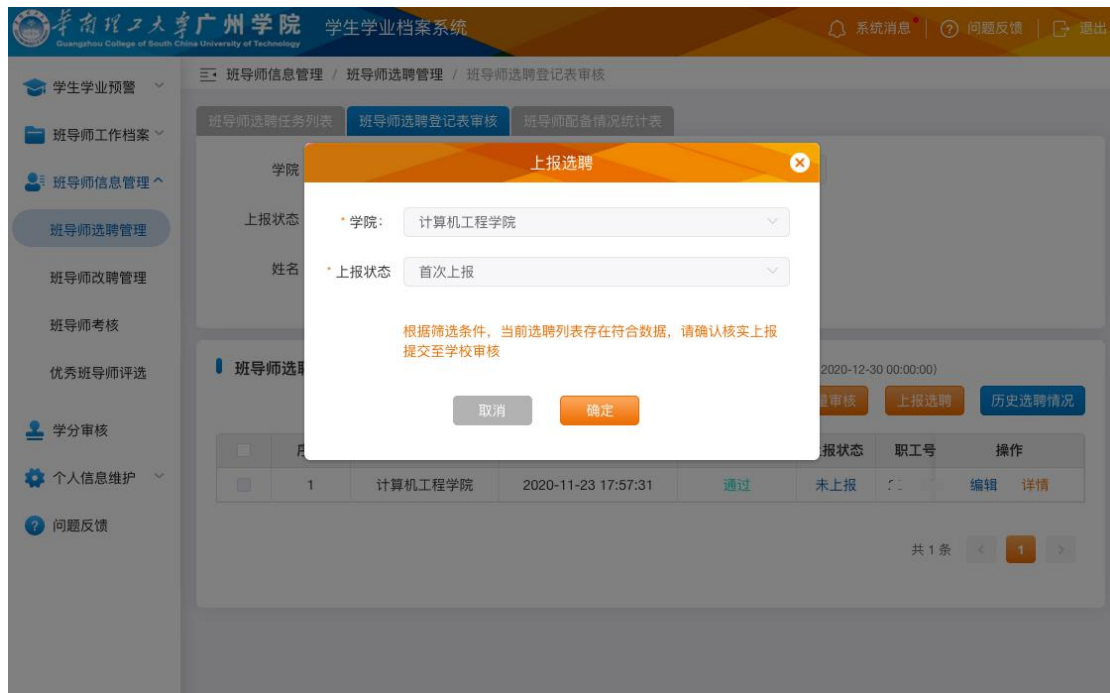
华南理工大学广州学院
Guangzhou College of South China University of Technology
学生学业档案系统

系统消息 问题反馈 退出

学生学业预警
班导师工作档案
班导师信息管理
班导师选聘管理
班导师改聘管理
班导师考核
优秀班导师评选
学分审核
个人信息维护
问题反馈

班导师信息管理 / 班导师选聘管理 / 班导师选聘登记表审核

班导师选聘任务列表 班导师选聘登记表审核 班导师配备情况统计表

学院
上报状态
姓名

班导师选聘

2020-12-30 00:00:00)

审核 上报选聘 历史选聘情况

| | 序 | | | | 报状态 | 职工号 | 操作 |
|---|---|---|---|---|---|---|---|
| | 1 | 计算机工程学院 | 2020-11-23 17:57:31 | 通过 | 未上报 | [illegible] | 编辑 详情 |

共1条 1

上报选聘

* 学院: 计算机工程学院

* 上报状态 首次上报

根据筛选条件，当前选聘列表存在符合数据，请确认核实上报提交至学校审核

取消 确定